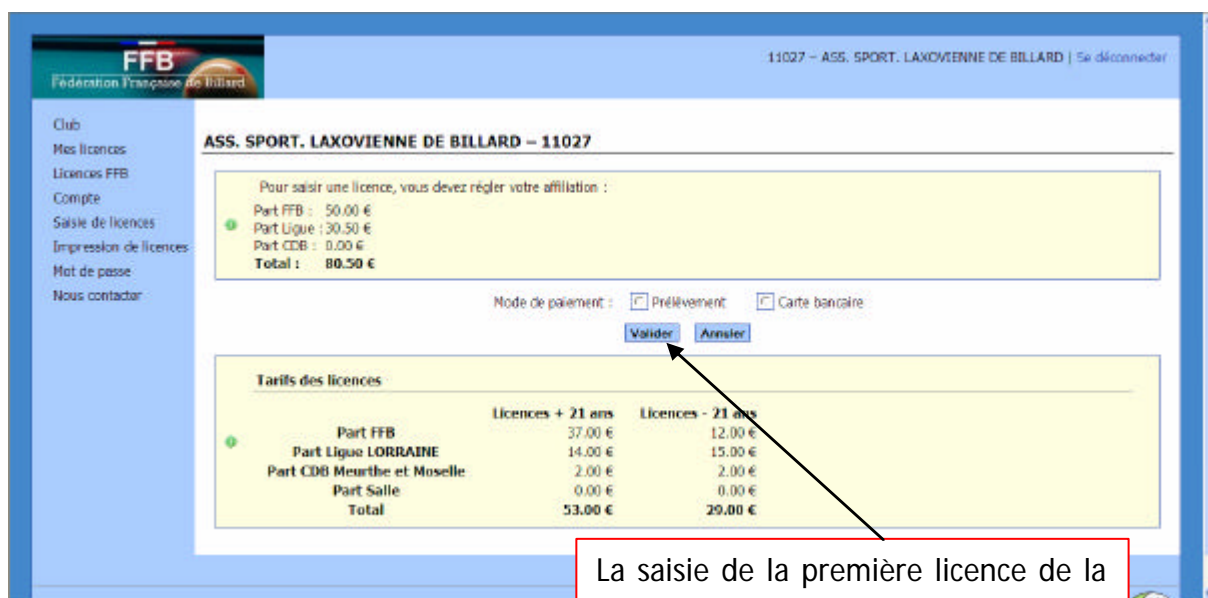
FFB
Fédération Française de Billard

11027 – ASS. SPORT. LAXOVIENNE DE BILLARD | Se déconnecter

Club
Mes licences
Licences FFB
Compte
Saisie de licences
Impression de licences
Mot de passe
Nous contacter

ASS. SPORT. LAXOVIENNE DE BILLARD – 11027

Pour saisir une licence, vous devez régler votre affiliation :

Part FFB : 50.00 €
Part Ligue : 30.50 €
Part CDB : 0.00 €
Total : 80.50 €

Mode de paiement : Prélèvement Carte bancaire

Valider Annuler

Tarifs des licences

| | Licences + 21 ans | Licences - 21 ans |
|---|---|---|
| Part FFB | 37.00 € | 12.00 € |
| Part Ligue LORRAINE | 14.00 € | 15.00 € |
| Part CDB Meurthe et Moselle | 2.00 € | 2.00 € |
| Part Salle | 0.00 € | 0.00 € |
| Total | 53.00 € | 29.00 € |

La saisie de la première licence de la